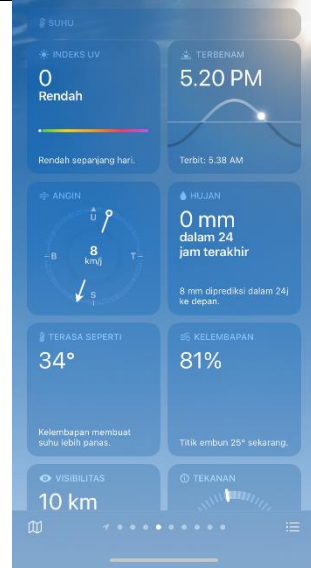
SUHU

INDEKS UV
0
Rendah

Rendah sepanjang hari.

TERBENAM
5.20 PM

Terbit: 5.38 AM

ANGIN
U
B
8
km/j
T
S

HUJAN
0 mm
dalam 24 jam terakhir

8 mm diprediksi dalam 24j ke depan.

TERASA SEPERTI
34°

Kelembapan membuat suhu lebih panas.

KELEMBAPAN
81%

Titik embun 25° sekarang.

VISIBILITAS
10 km

TEKANAN